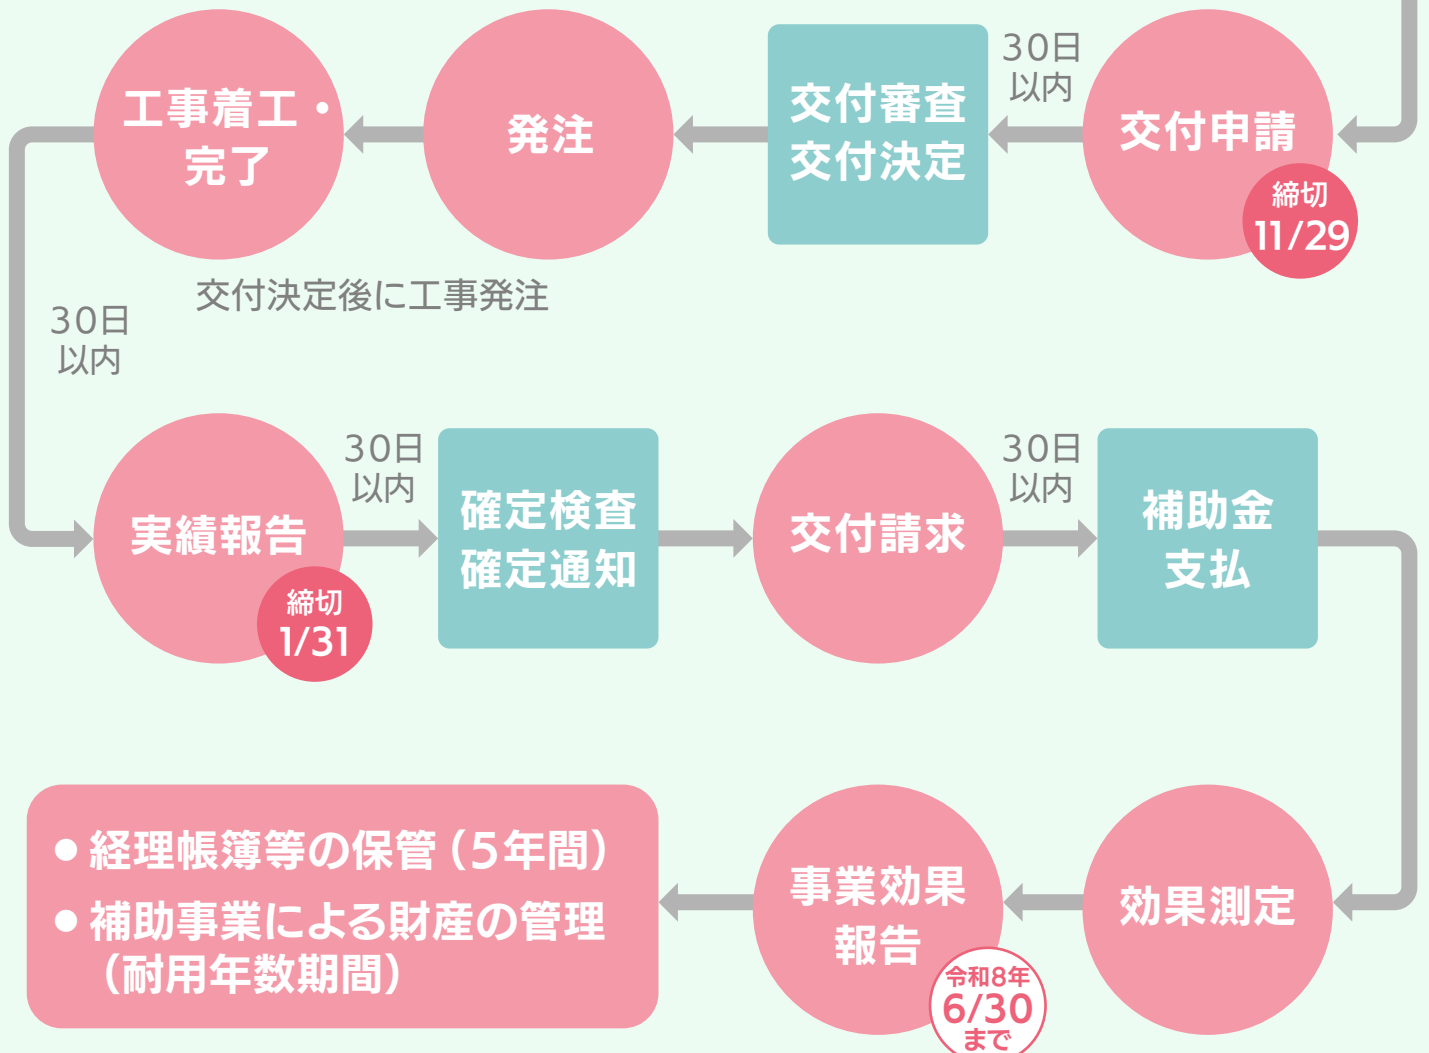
交付申請
締切
11/29

30日
以内

交付審査
交付決定

発注

工事着工・
完了

交付決定後に工事発注

30日
以内

実績報告
締切
1/31

30日
以内

確定検査
確定通知

交付請求

30日
以内

補助金
支払

効果測定

事業効果
報告
令和8年
6/30
まで

● 経理帳簿等の保管（5年間）
● 補助事業による財産の管理（耐用年数期間）